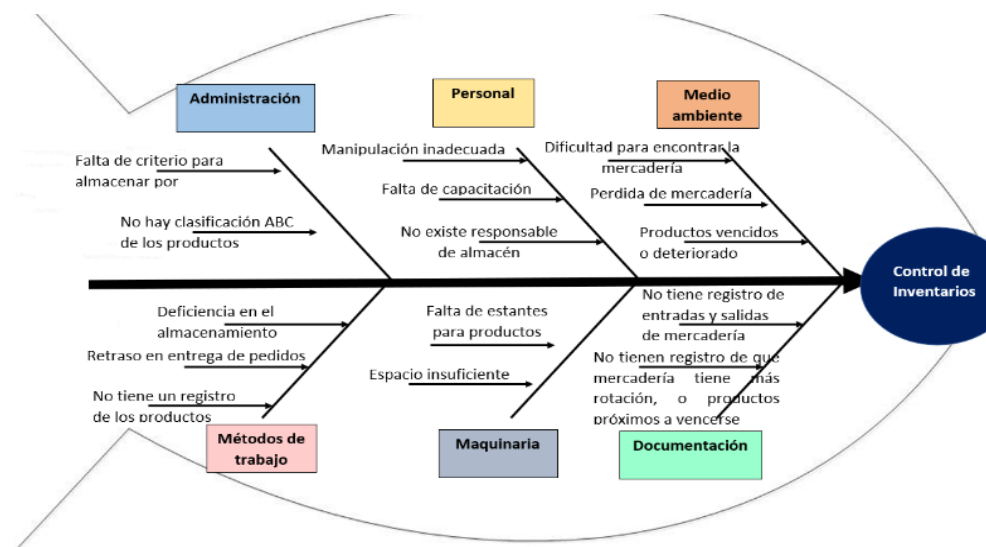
Administración

Personal

Medio ambiente

Falta de criterio para almacenar por

No hay clasificación ABC de los productos

Manipulación inadecuada

Falta de capacitación

No existe responsable de almacén

Dificultad para encontrar la mercadería

Perdida de mercadería

Productos vencidos o deteriorado

Control de Inventarios

Deficiencia en el almacenamiento

Retraso en entrega de pedidos

No tiene un registro de los productos

Falta de estantes para productos

Espacio insuficiente

No tiene registro de entradas y salidas de mercadería

No tienen registro de que mercadería tiene más rotación, o productos próximos a vencerse

Métodos de trabajo

Maquinaria

Documentación